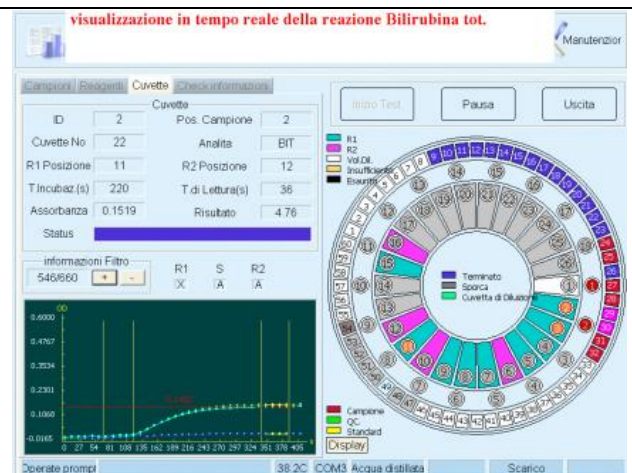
visualizzazione in tempo reale della reazione Bilirubina tot.

Manutenzior

Campioni | Reagenti | Cuvette | Check informazioni

Cuvette

| ID | 2 | Pos. Campione | 2 |
|---|---|---|---|
| Cuvette No | 22 | Analita | BIT |
| R1 Posizione | 11 | R2 Posizione | 12 |
| T Incubaz.(s) | 220 | T di Lettura(s) | 36 |
| Assorbanza | 0.1519 | Risultato | 4.76 |

Status

informazioni Filtro
546/660 + -

R1 S R2
X A A

OD
0.6000
0.4767
0.3534
0.2301
0.1068
-0.0165
0 27 54 81 108 135 162 189 216 243 270 297 324 351 378 405

Inizio Test | Pausa | Uscita

R1
R2
Vol.Dil.
Insufficiente
Esaurito

Terminato
Sporca
Cuvetta di Diluizione

Campione
QC
Standard

Display

Operate prompt | 38.2C | COM3 | Acqua distillata | Scarico